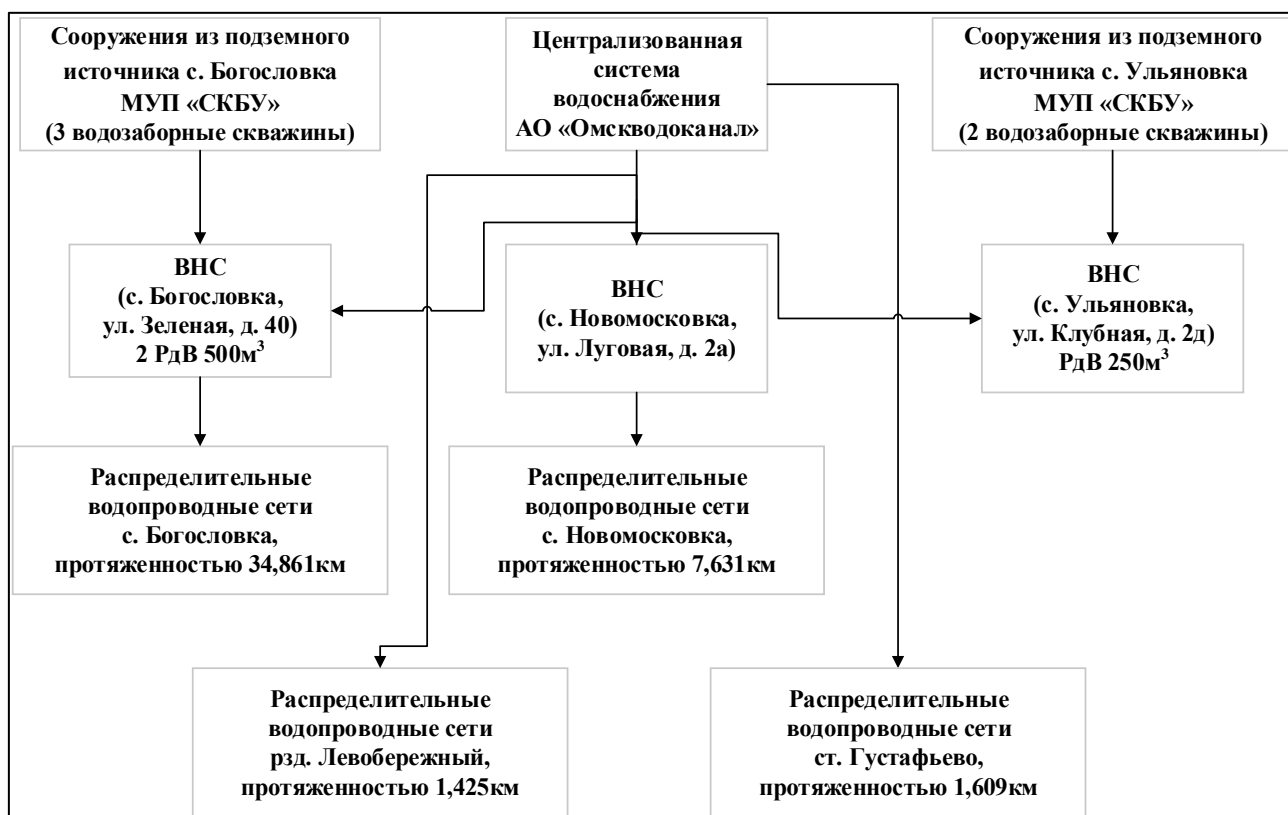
Сооружения из подземного источника с. Богословка МУП «СКБУ» (3 водозаборные скважины)

Централизованная система водоснабжения АО «Омскводоканал»

Сооружения из подземного источника с. Ульяновка МУП «СКБУ» (2 водозаборные скважины)

ВНС (с. Богословка, ул. Зеленая, д. 40) 2 РдВ 500м$^3$

ВНС (с. Новомосковка, ул. Луговая, д. 2а)

ВНС (с. Ульяновка, ул. Клубная, д. 2д) РдВ 250м$^3$

Распределительные водопроводные сети с. Богословка, протяженностью 34,861км

Распределительные водопроводные сети с. Новомосковка, протяженностью 7,631км

Распределительные водопроводные сети рзд. Левобережный, протяженностью 1,425км

Распределительные водопроводные сети ст. Густафьево, протяженностью 1,609км